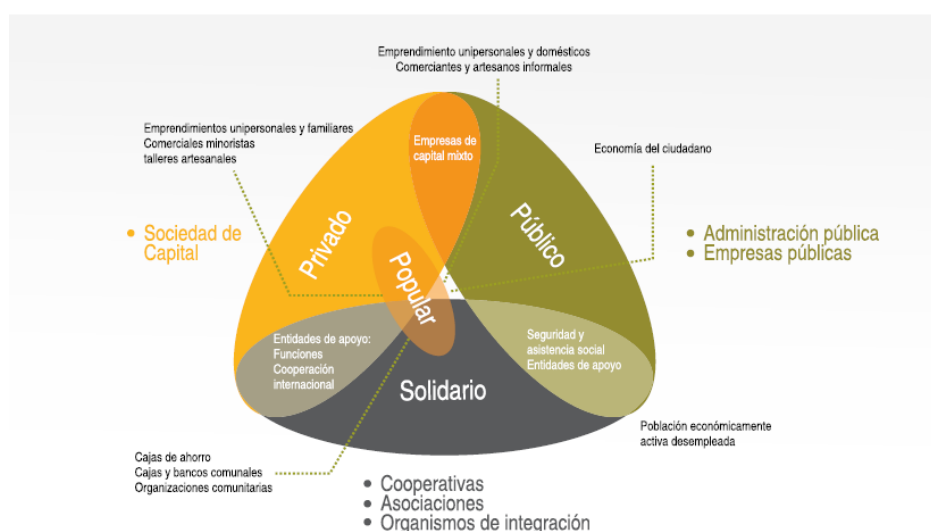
Emprendimiento unipersonales y domésticos
Comerciantes y artesanos informales

Emprendimientos unipersonales y familiares
Comerciales minoristas
talleres artesanales

Empresas de capital mixto

Economía del ciudadano

Privado

Público

Popular

• Sociedad de Capital

• Administración pública
• Empresas públicas

Entidades de apoyo:
Funciones
Cooperación internacional

Seguridad y asistencia social
Entidades de apoyo

Solidario

Población económicamente activa desempleada

Cajas de ahorro
Cajas y bancos comunales
Organizaciones comunitarias

• Cooperativas
• Asociaciones
• Organismos de integración